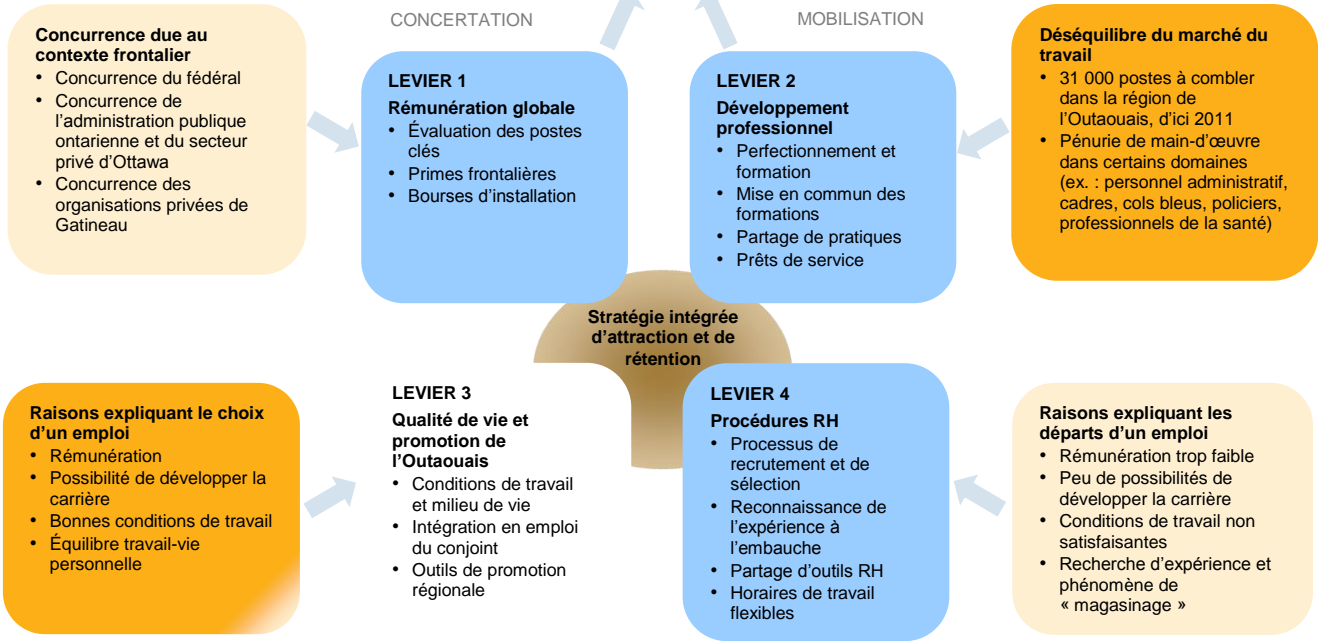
CONCERTATION

MOBILISATION

**Concurrence due au contexte frontalier**
- Concurrence du fédéral
- Concurrence de l'administration publique ontarienne et du secteur privé d'Ottawa
- Concurrence des organisations privées de Gatineau

**LEVIER 1**
**Rémunération globale**
- Évaluation des postes clés
- Primes frontalières
- Bourses d'installation

**LEVIER 2**
**Développement professionnel**
- Perfectionnement et formation
- Mise en commun des formations
- Partage de pratiques
- Prêts de service

**Déséquilibre du marché du travail**
- 31 000 postes à combler dans la région de l'Outaouais, d'ici 2011
- Pénurie de main-d'œuvre dans certains domaines (ex. : personnel administratif, cadres, cols bleus, policiers, professionnels de la santé)

**Stratégie intégrée d'attraction et de rétention**

**Raisons expliquant le choix d'un emploi**
- Rémunération
- Possibilité de développer la carrière
- Bonnes conditions de travail
- Équilibre travail-vie personnelle

**LEVIER 3**
**Qualité de vie et promotion de l'Outaouais**
- Conditions de travail et milieu de vie
- Intégration en emploi du conjoint
- Outils de promotion régionale

**LEVIER 4**
**Procédures RH**
- Processus de recrutement et de sélection
- Reconnaissance de l'expérience à l'embauche
- Partage d'outils RH
- Horaires de travail flexibles

**Raisons expliquant les départs d'un emploi**
- Rémunération trop faible
- Peu de possibilités de développer la carrière
- Conditions de travail non satisfaisantes
- Recherche d'expérience et phénomène de « magasinage »